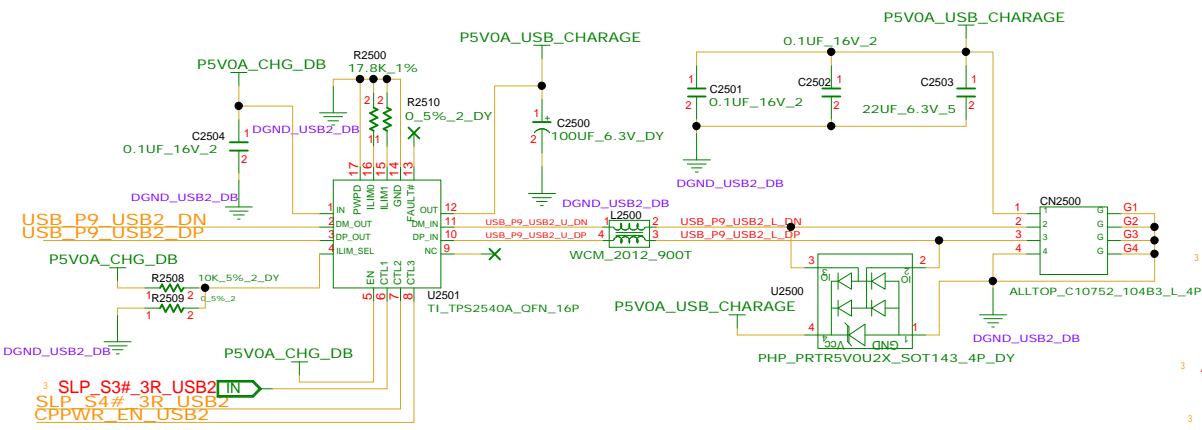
P5V0A_USB_CHARAGE
P5V0A_USB_CHARAGE
0.1UF_16V_2
R2500
17.8K_1%
P5V0A_CHG_DB
C2501
0.1UF_16V_2
C2502
C2503
22UF_6.3V_5
R2510
0_5%_2_DY
C2500
100UF_6.3V_DY
DGND_USB2_DB
C2504
0.1UF_16V_2
DGND_USB2_DB
DGND_USB2_DB
DGND_USB2_DB
CN2500
L2500
1 IN
2 DM_OUT
3 DP_OUT
4 ILIM_SEL
PWPD
ILIM0
ILIM1
GND
FAULT#
OUT 12
DM_IN 11
DP_IN 10
NC 9
EN
CTL1
CTL2
CTL3
17 16 15 14 13
5 6 7 8
USB_P9_USB2_DN
USB_P9_USB2_DP
USB_P9_USB2_U_DN
USB_P9_USB2_U_DP
USB_P9_USB2_L_DN
USB_P9_USB2_L_DP
G1
G2
G3
G4
WCM_2012_900T
P5V0A_CHG_DB
R2508
10K_5%_2_DY
R2509
0_5%_2
U2501
TI_TPS2540A_QFN_16P
U2500
ALLTOP_C10752_104B3_L_4P
P5V0A_USB_CHARAGE
DGND_USB2_DB
DGND_USB2_DB
P5V0A_CHG_DB
IO1
IO2
VCC
GND
PHP_PRTR5V0U2X_SOT143_4P_DY
3
SLP_S3#_3R_USB2
IN
SLP_S4#_3R_USB2
CPPWR_EN_USB2
3
3